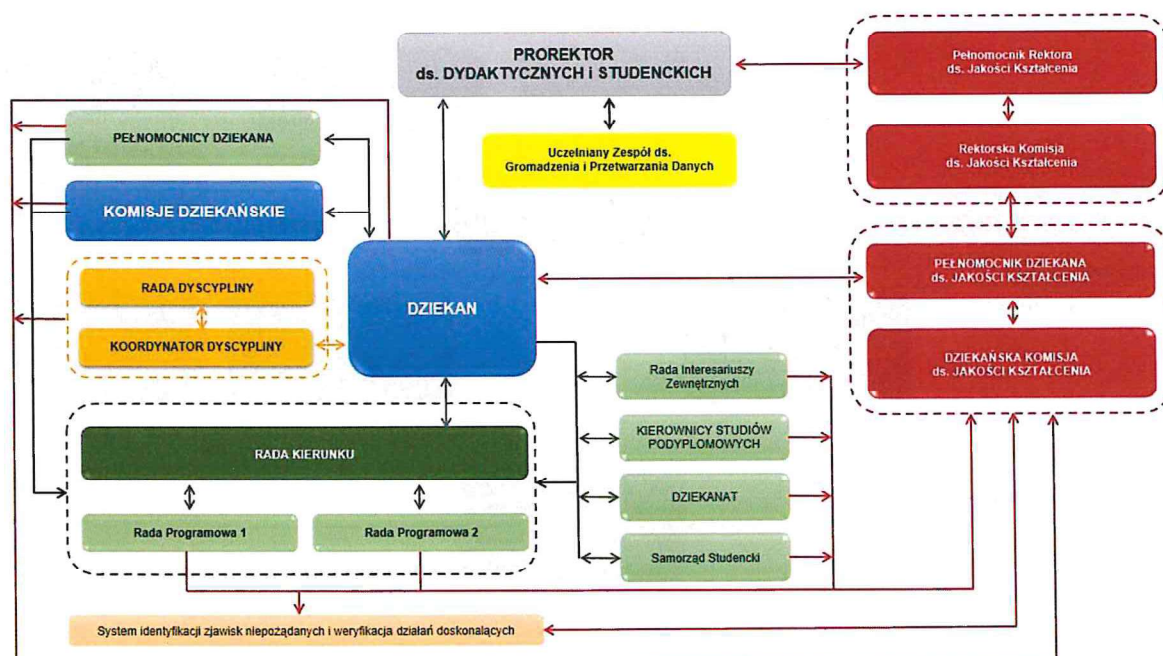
PROREKTOR
ds. DYDAKTYCZNYCH i STUDENCKICH

Uczelniany Zespół ds. Gromadzenia i Przetwarzania Danych

Pełnomocnik Rektora ds. Jakości Kształcenia

Rektorska Komisja ds. Jakości Kształcenia

PEŁNOMOCNICY DZIEKANA

KOMISJE DZIEKAŃSKIE

RADA DYSCYPLINY

KOORDYNATOR DYSCYPLINY

DZIEKAN

PEŁNOMOCNIK DZIEKANA ds. JAKOŚCI KSZTAŁCENIA

DZIEKAŃSKA KOMISJA ds. JAKOŚCI KSZTAŁCENIA

Rada Interesariuszy Zewnętrznych

KIEROWNICY STUDIÓW PODYPLOMOWYCH

DZIEKANAT

Samorząd Studencki

RADA KIERUNKU

Rada Programowa 1

Rada Programowa 2

System identyfikacji zjawisk niepożądanych i weryfikacja działań doskonalących